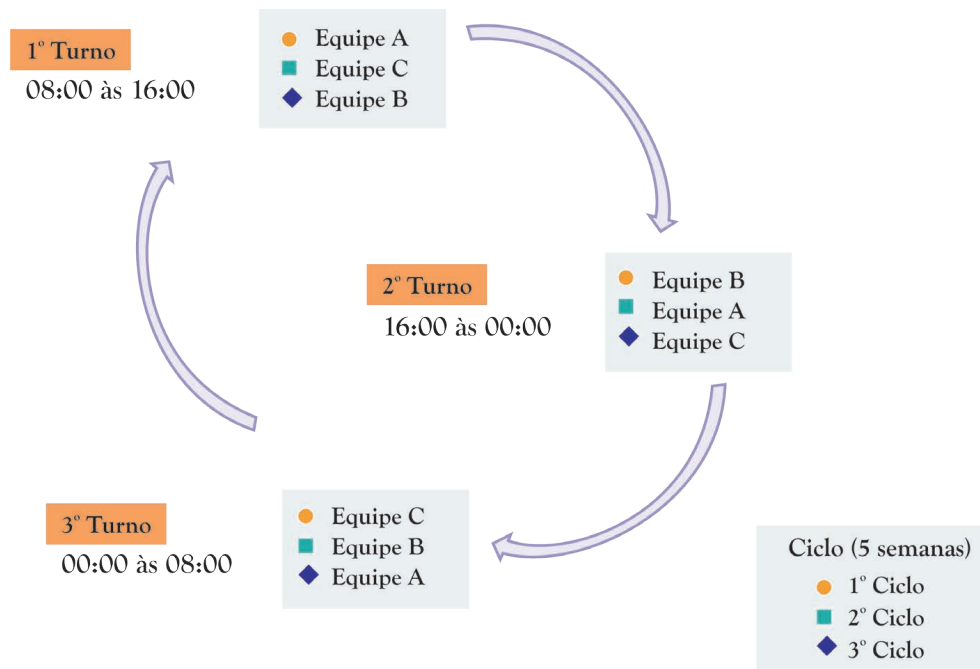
1º Turno
08:00 às 16:00

Equipe A
Equipe C
Equipe B

2º Turno
16:00 às 00:00

Equipe B
Equipe A
Equipe C

3º Turno
00:00 às 08:00

Equipe C
Equipe B
Equipe A

Ciclo (5 semanas)
1º Ciclo
2º Ciclo
3º Ciclo